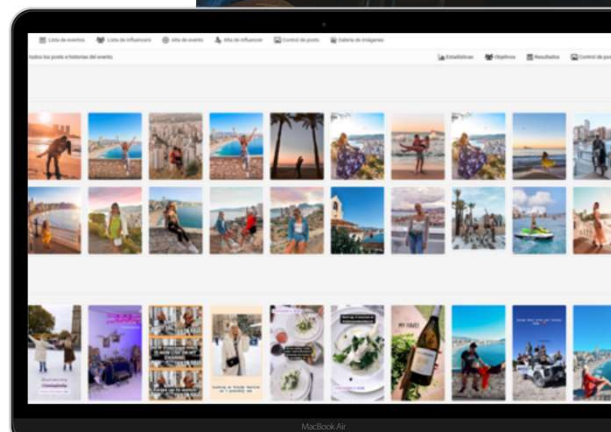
Lista de eventos Lista de influencers Alta de evento Alta de influencer Control de posts Galería de imágenes

todos los posts e historias del evento

Estadísticas Objetivos Resultados Control de posts

MacBook Air